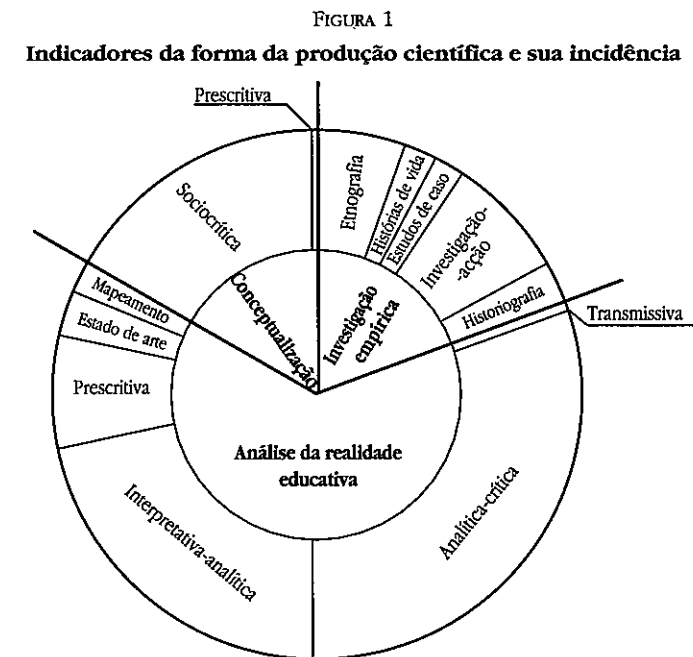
FIGURA 1

Indicadores da forma da produção científica e sua incidência

Prescritiva

Sociocrítica

Etnografia

Histórias de vida

Estudos de caso

Investigação-acção

Historiografia

Transmissiva

Mapeamento

Estado de arte

Conceptualização

Investigação empírica

Prescritiva

Análise da realidade educativa

Interpretativa-analítica

Analítica-crítica